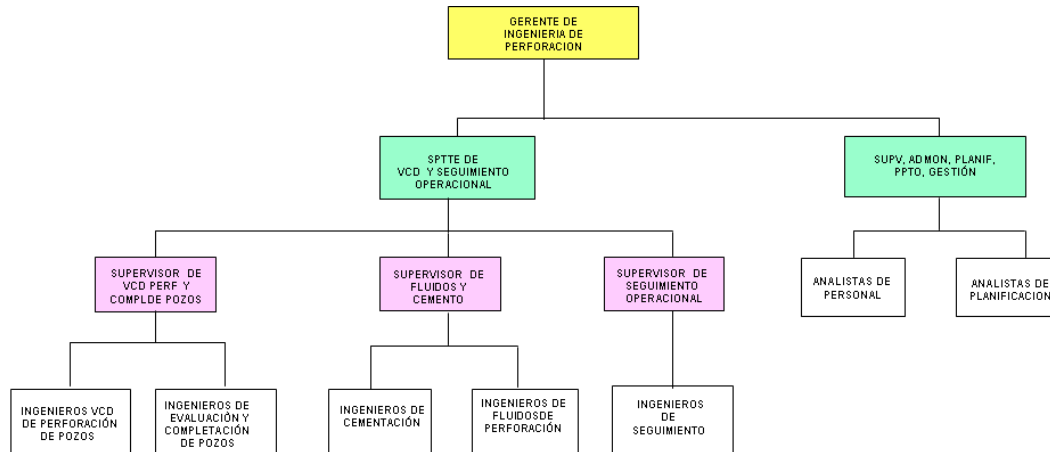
GERENTE DE INGENIERIA DE PERFORACION

SPTTE DE VCD Y SEGUIMIENTO OPERACIONAL

SUPV, ADMON, PLANIF, PPTO, GESTIÓN

SUPERVISOR DE VCD PERF Y COMPLDE POZOS

SUPERVISOR DE FLUIDOS Y CEMENTO

SUPERVISOR DE SEGUIMIENTO OPERACIONAL

ANALISTAS DE PERSONAL

ANALISTAS DE PLANIFICACION

INGENIEROS VCD DE PERFORACIÓN DE POZOS

INGENIEROS DE EVALUACIÓN Y COMPLETACIÓN DE POZOS

INGENIEROS DE CEMENTACIÓN

INGENIEROS DE FLUIDOSDE PERFORACIÓN

INGENIEROS DE SEGUIMIENTO